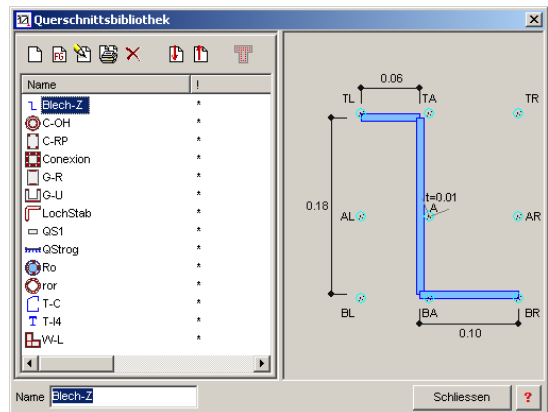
Querschnittsbibliothek

| Name | ! |
|---|---|
| Blech-Z | * |
| C-OH | * |
| C-RP | * |
| Conexion | * |
| G-R | * |
| G-U | * |
| LochStab | * |
| QS1 | * |
| QStrog | * |
| Ro | * |
| ror | * |
| T-C | * |
| T-I4 | * |
| W-L | * |

0.06
TL
TA
TR
0.18
t=0.01
A
AL
AR
BL
BA
BR
0.10

Name Blech-Z
Schliessen
?